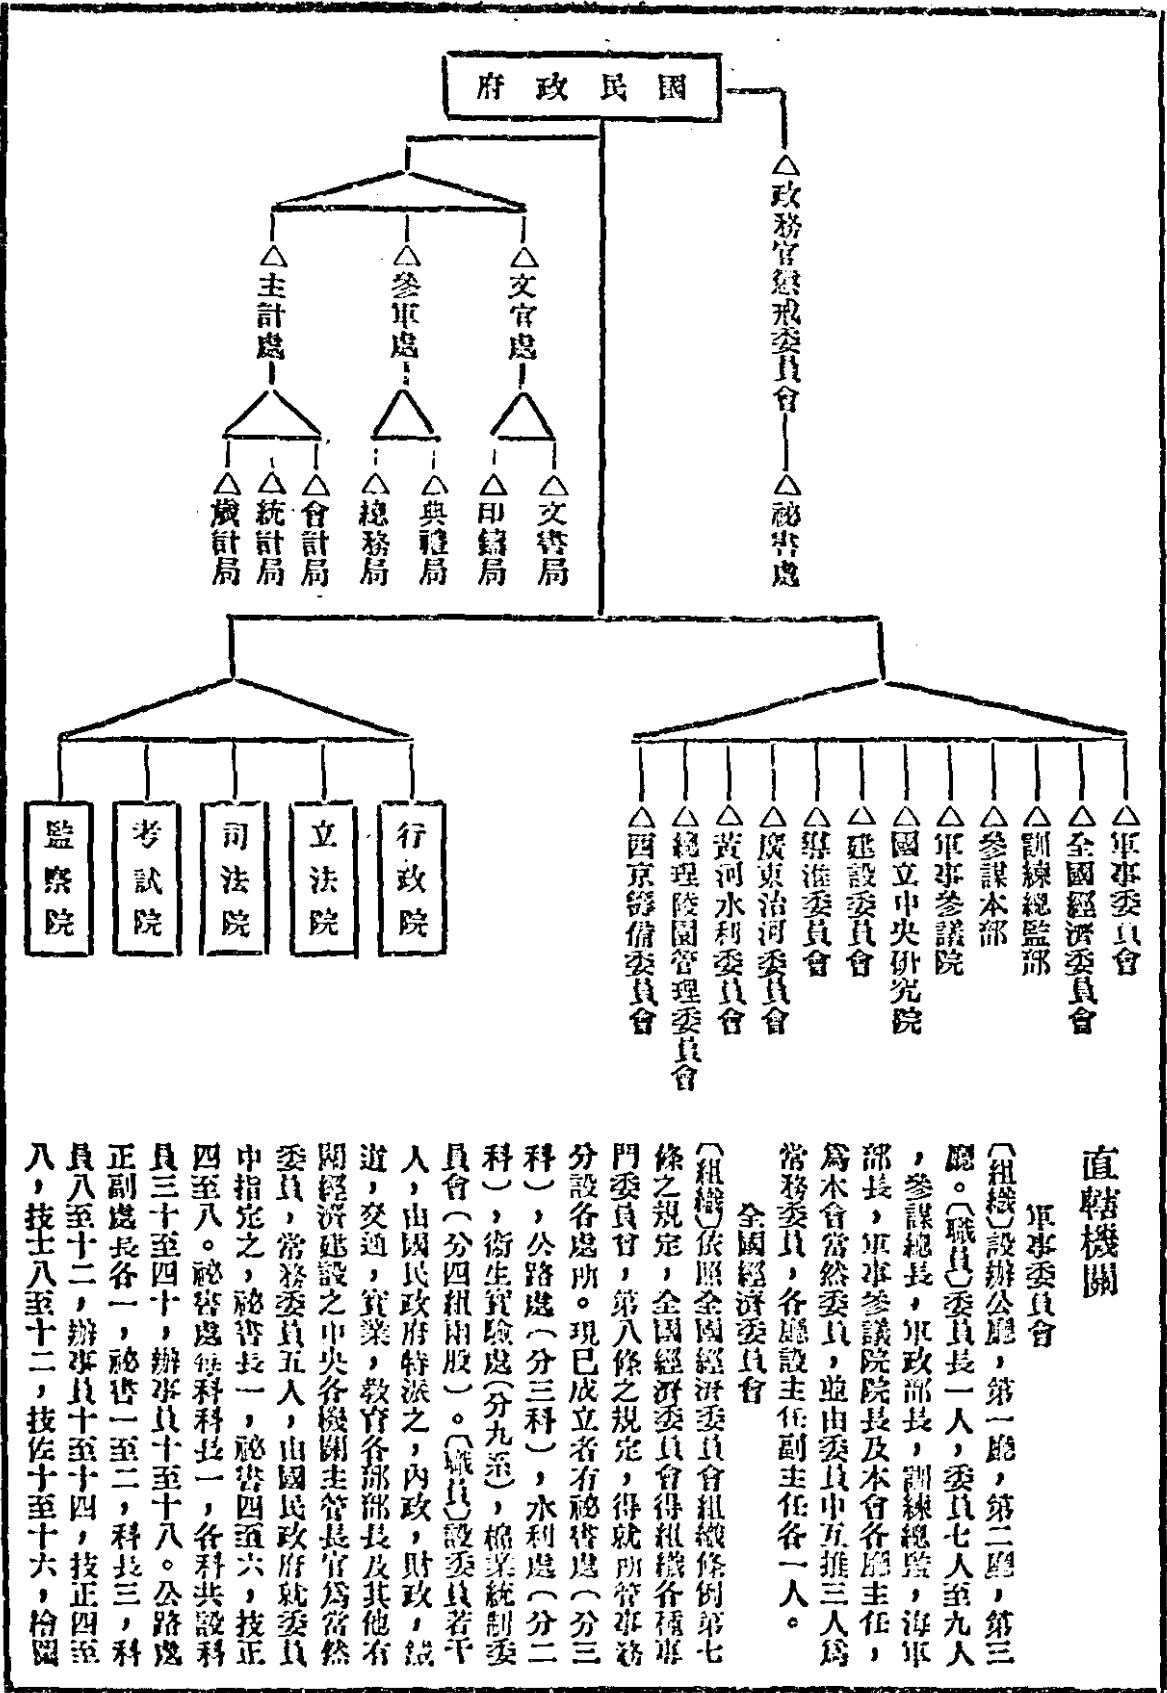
國民政府

△政務官懲戒委員會

△秘書處

△主計處

△參軍處

△文官處

△歲計局

△統計局

△會計局

△總務局

△典禮局

△印鑄局

△文書局

行政院

立法院

司法院

考試院

監察院

△軍事委員會

△全國經濟委員會

△訓練總監部

△參謀本部

△軍事參議院

△國立中央研究院

△建設委員會

△導淮委員會

△廣東治河委員會

△黃河水利委員會

△總理陵園管理委員會

△西京籌備委員會

直轄機關

軍事委員會

〔組織〕設辦公廳，第一廳，第二廳，第三廳。〔職員〕委員長一人，委員七人至九人，參謀總長，軍政部長，訓練總監，海軍部長，軍事參議院院長及本會各廳主任，爲本會當然委員，並由委員中互推三人爲常務委員，各廳設主任副主任各一人。

全國經濟委員會

〔組織〕依照全國經濟委員會組織條例第七條之規定，全國經濟委員會得組織各種專門委員會，第八條之規定，得就所管事務分設各處所。現已成立者有秘書處（分三科），公路處（分三科），水利處（分二科），衛生實驗處（分九系），棉業統制委員會（分四組兩股）。〔職員〕設委員若干人，由國民政府特派之，內政，財政，鐵道，交通，實業，教育各部部長及其他有關經濟建設之中央各機關主管長官爲當然委員，常務委員五人，由國民政府就委員中指定之，秘書長一，秘書四至六，技正四至八。秘書處每科科長一，各科共設科員三十至四十，辦事員十至十八。公路處正副處長各一，秘書一至二，科長三，科員八至十二，辦事員十至十四，技正四至八，技士八至十二，技佐十至十六，繪圖